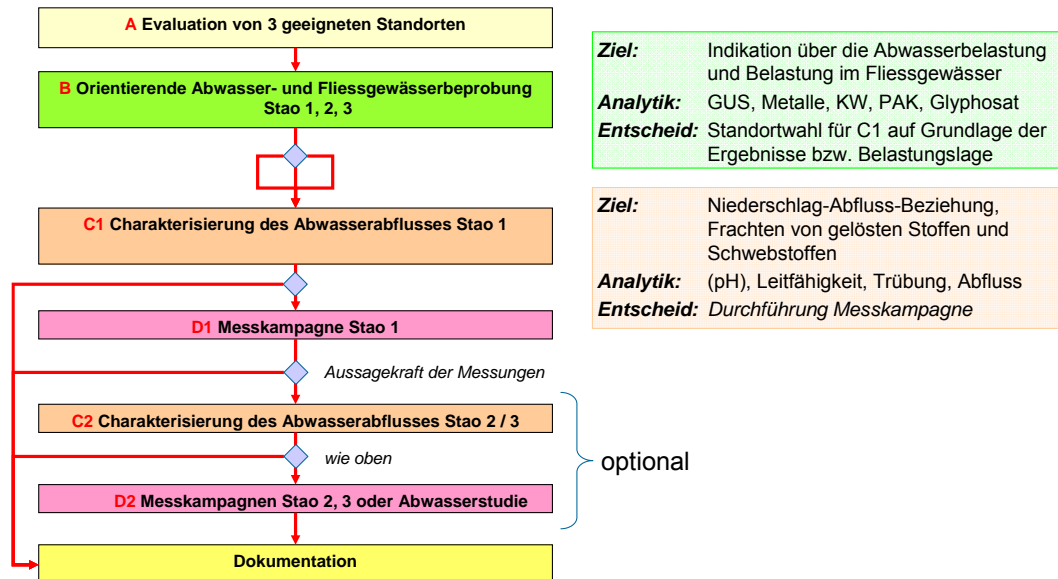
A Evaluation von 3 geeigneten Standorten

B Orientierende Abwasser- und Fliessgewässerbeprobung Stao 1, 2, 3

C1 Charakterisierung des Abwasserabflusses Stao 1

D1 Messkampagne Stao 1

Aussagekraft der Messungen

C2 Charakterisierung des Abwasserabflusses Stao 2 / 3

wie oben

D2 Messkampagnen Stao 2, 3 oder Abwasserstudie

Dokumentation

optional

| | |
|---|---|
| **Ziel:** | Indikation über die Abwasserbelastung und Belastung im Fliessgewässer |
| **Analytik:** | GUS, Metalle, KW, PAK, Glyphosat |
| **Entscheid:** | Standortwahl für C1 auf Grundlage der Ergebnisse bzw. Belastungslage |

| | |
|---|---|
| **Ziel:** | Niederschlag-Abfluss-Beziehung, Frachten von gelösten Stoffen und Schwebstoffen |
| **Analytik:** | (pH), Leitfähigkeit, Trübung, Abfluss |
| **Entscheid:** | *Durchführung Messkampagne* |